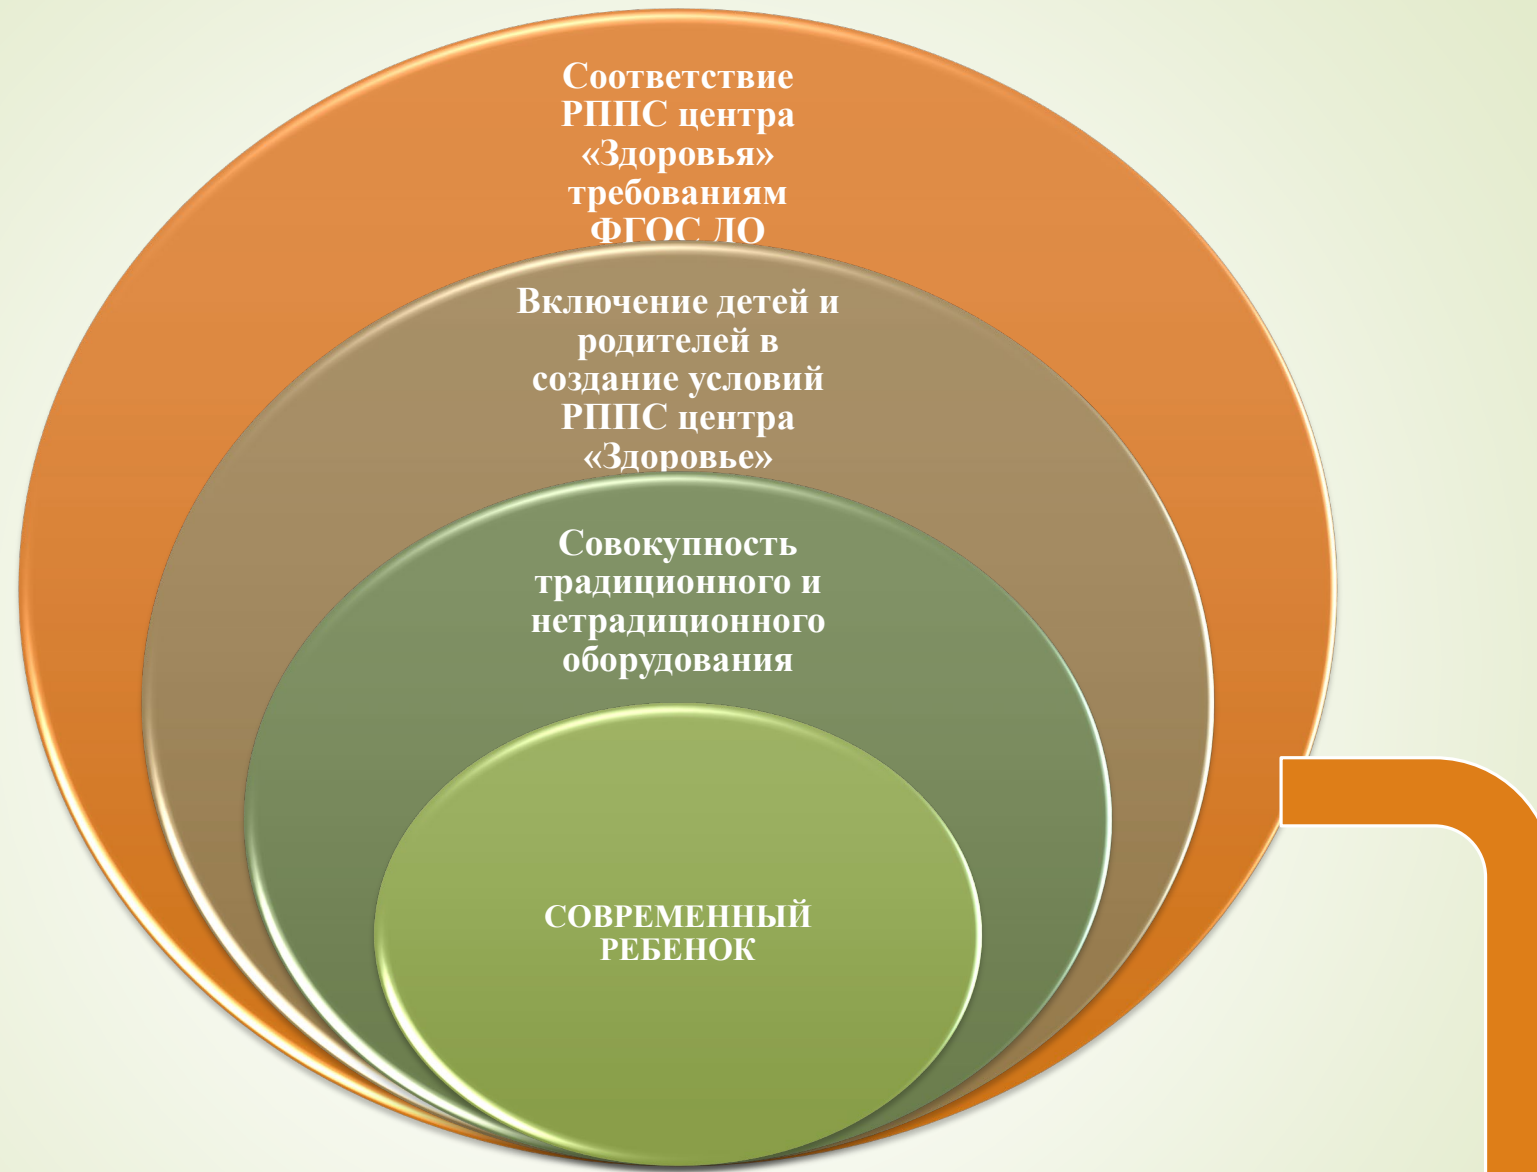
Соответствие РППС центра «Здоровья» требованиям ФГОС ДО

Включение детей и родителей в создание условий РППС центра «Здоровье»

Совокупность традиционного и нетрадиционного оборудования

СОВРЕМЕННЫЙ РЕБЕНОК